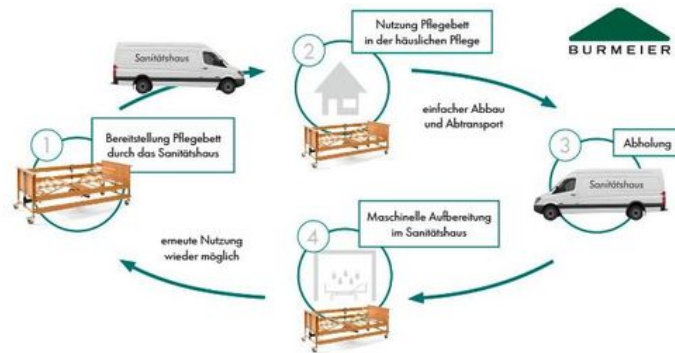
BURMEIER

Sanitätshaus

2

Nutzung Pflegebett in der häuslichen Pflege

1

Bereitstellung Pflegebett durch das Sanitätshaus

einfacher Abbau und Abtransport

3

Abholung

Sanitätshaus

4

Maschinelle Aufbereitung im Sanitätshaus

erneute Nutzung wieder möglich